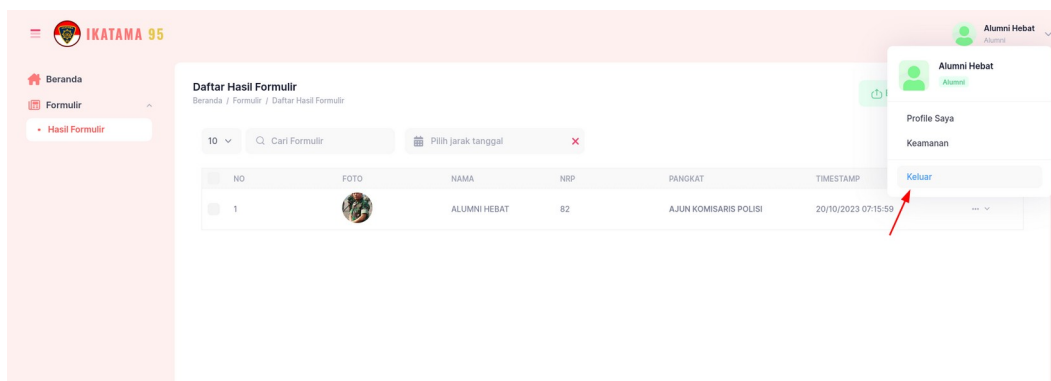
IKATAMA 95

Alumni Hebat
Alumni

Beranda
Formulir
• Hasil Formulir

Daftar Hasil Formulir
Beranda / Formulir / Daftar Hasil Formulir

10
Cari Formulir
Pilih jarak tanggal

| NO | FOTO | NAMA | NRP | PANGKAT | TIMESTAMP |
|---|---|---|---|---|---|
| 1 | | ALUMNI HEBAT | 82 | AJUN KOMISARIS POLISI | 20/10/2023 07:15:59 |

Alumni Hebat
Alumni

Profile Saya
Keamanan
Keluar